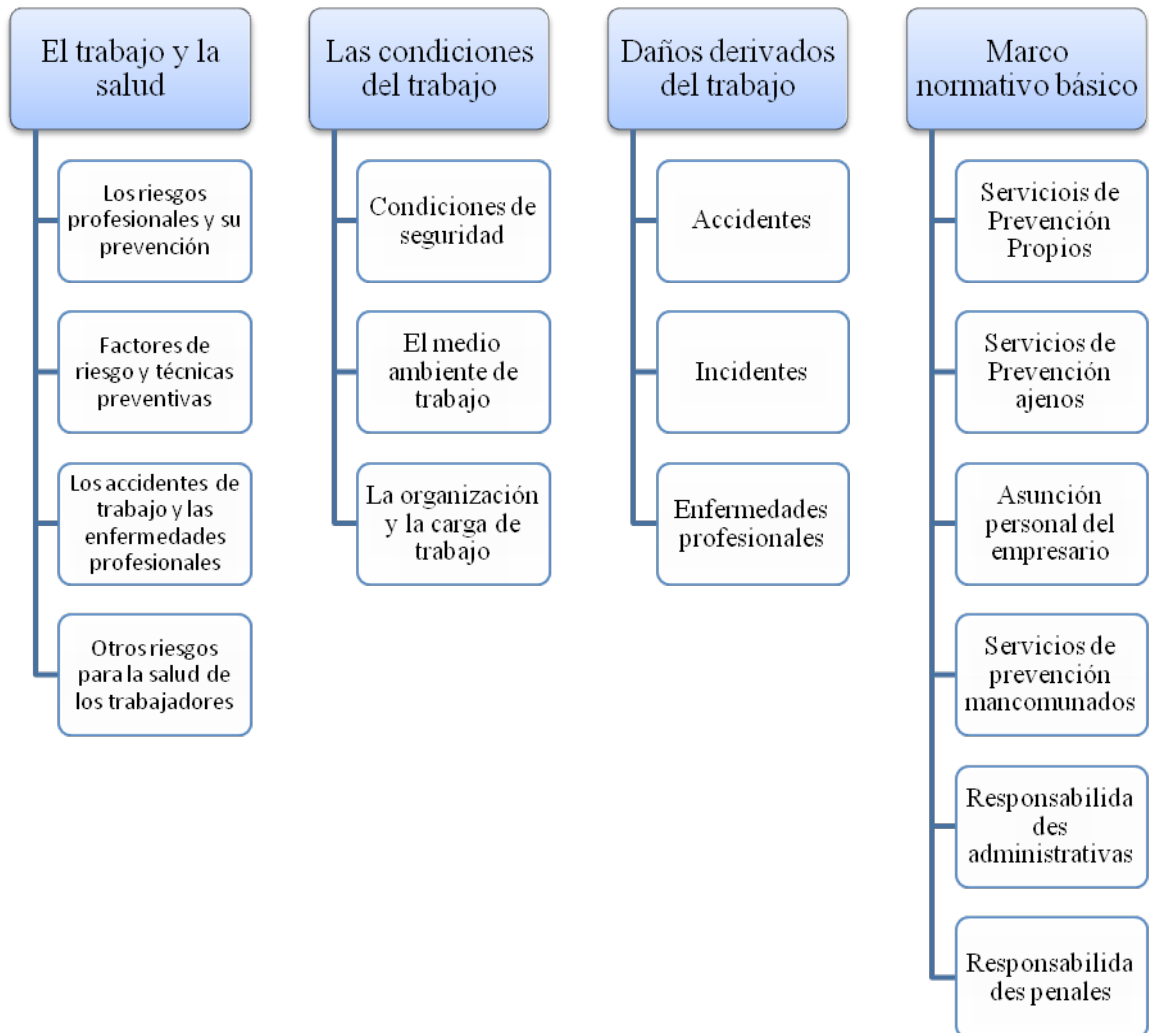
El trabajo y la salud

Los riesgos profesionales y su prevención

Factores de riesgo y técnicas preventivas

Los accidentes de trabajo y las enfermedades profesionales

Otros riesgos para la salud de los trabajadores

Las condiciones del trabajo

Condiciones de seguridad

El medio ambiente de trabajo

La organización y la carga de trabajo

Daños derivados del trabajo

Accidentes

Incidentes

Enfermedades profesionales

Marco normativo básico

Servicios de Prevención Propios

Servicios de Prevención ajenos

Asunción personal del empresario

Servicios de prevención mancomunados

Responsabilidades administrativas

Responsabilidades penales